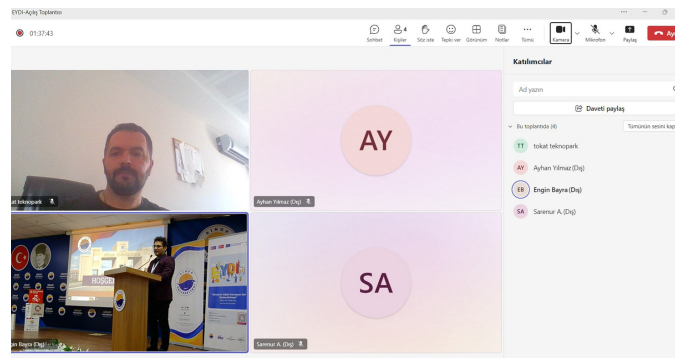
EYDI-Açılış Toplantısı

01:37:43

Sohbet Kişiler 4 Söz iste Tepki ver Görünüm Notlar Temiz Kamera Mikrofon Paylaş Ay

AY

SA

kat teknopark

Ayhan Yılmaz (Dış)

HOŞGE

gin Bayra (Dış)

Sarenur A. (Dış)

Katılımcılar

Ad yazın

Daveti paylaş

Bu toplantıda (4)

Tümünün sesini kap

TT tokat teknopark

AY Ayhan Yılmaz (Dış)

EB Engin Bayra (Dış)

SA Sarenur A. (Dış)